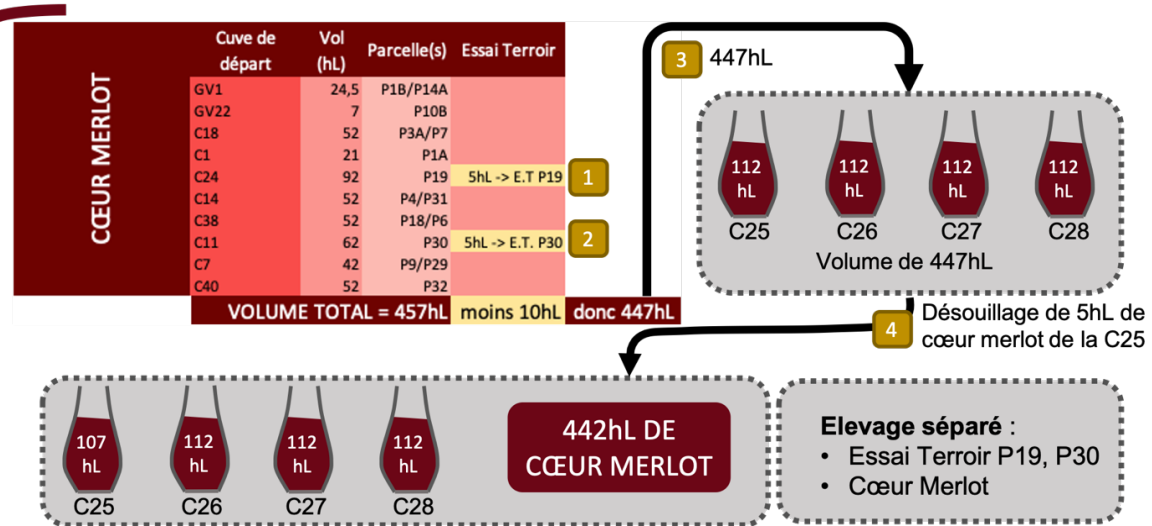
CŒUR MERLOT

| Cuve de départ | Vol (hL) | Parcelle(s) | Essai Terroir |
|---|---|---|---|
| GV1 | 24,5 | P1B/P14A | |
| GV22 | 7 | P10B | |
| C18 | 52 | P3A/P7 | |
| C1 | 21 | P1A | |
| C24 | 92 | P19 | 5hL -> E.T P19 |
| C14 | 52 | P4/P31 | |
| C38 | 52 | P18/P6 | |
| C11 | 62 | P30 | 5hL -> E.T. P30 |
| C7 | 42 | P9/P29 | |
| C40 | 52 | P32 | |

VOLUME TOTAL = 457hL moins 10hL donc 447hL

1

2

3 447hL

112 hL C25
112 hL C26
112 hL C27
112 hL C28
Volume de 447hL

4 Désouillage de 5hL de cœur merlot de la C25

107 hL C25
112 hL C26
112 hL C27
112 hL C28

442hL DE CŒUR MERLOT

Elevage séparé :
• Essai Terroir P19, P30
• Cœur Merlot